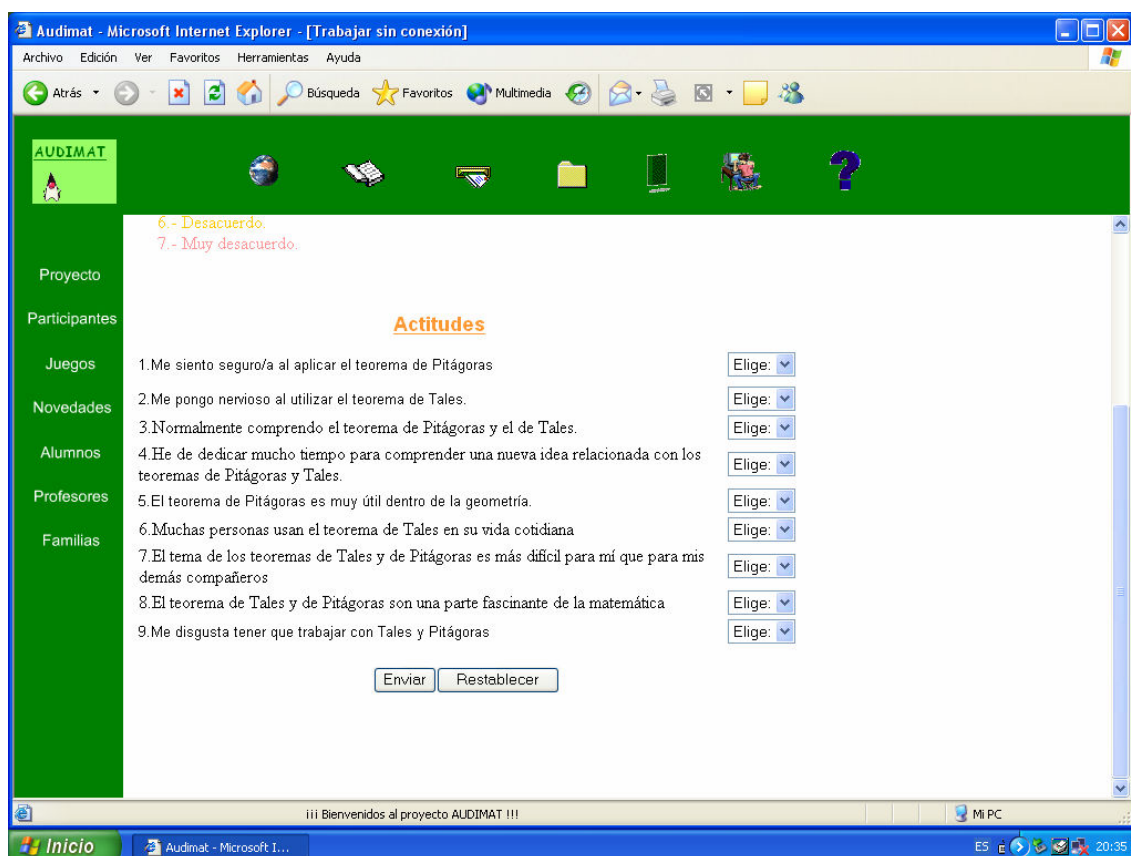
Audimat - Microsoft Internet Explorer - [Trabajar sin conexión]

Archivo Edición Ver Favoritos Herramientas Ayuda

Atrás Búsqueda Favoritos Multimedia

AUDIMAT

6.- Desacuerdo.
7.- Muy desacuerdo.

Proyecto
Participantes
Juegos
Novedades
Alumnos
Profesores
Familias

Actitudes

| | |
|---|---|
| 1.Me siento seguro/a al aplicar el teorema de Pitágoras | Elige: |
| 2.Me pongo nervioso al utilizar el teorema de Tales. | Elige: |
| 3.Normalmente comprendo el teorema de Pitágoras y el de Tales. | Elige: |
| 4.He de dedicar mucho tiempo para comprender una nueva idea relacionada con los teoremas de Pitágoras y Tales. | Elige: |
| 5.El teorema de Pitágoras es muy útil dentro de la geometría. | Elige: |
| 6.Muchas personas usan el teorema de Tales en su vida cotidiana | Elige: |
| 7.El tema de los teoremas de Tales y de Pitágoras es más difícil para mí que para mis demás compañeros | Elige: |
| 8.El teorema de Tales y de Pitágoras son una parte fascinante de la matemática | Elige: |
| 9.Me disgusta tener que trabajar con Tales y Pitágoras | Elige: |

Enviar Restablecer

¡¡¡ Bienvenidos al proyecto AUDIMAT !!!

Mi PC

Inicio Audimat - Microsoft I...

ES 20:35